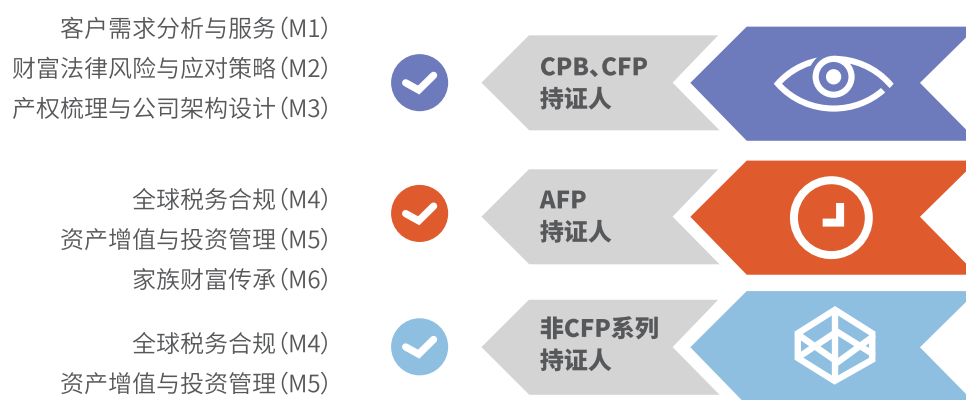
客户需求分析与服务（M1）
财富法律风险与应对策略（M2）
产权梳理与公司架构设计（M3）

CPB、CFP
持证人

全球税务合规（M4）
资产增值与投资管理（M5）
家族财富传承（M6）

AFP
持证人

全球税务合规（M4）
资产增值与投资管理（M5）

非CFP系列
持证人